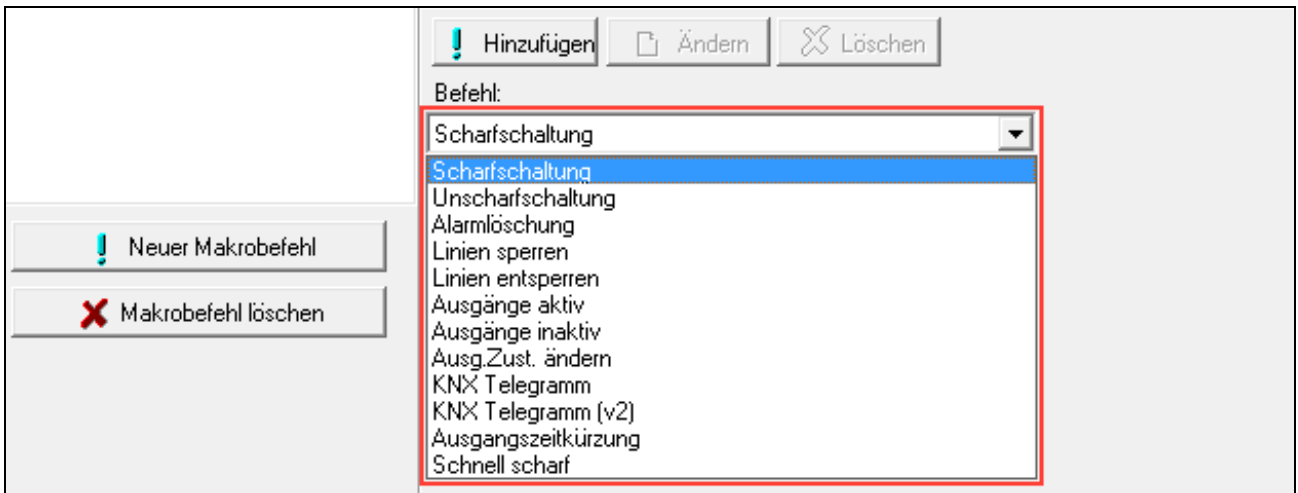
Hinzufügen
Ändern
Löschen
Befehl:
Scharfschaltung
Scharfschaltung
Unscharfschaltung
Alarmlöschung
Linien sperren
Linien entsperren
Ausgänge aktiv
Ausgänge inaktiv
Ausg.Zust. ändern
KNX Telegramm
KNX Telegramm (v2)
Ausgangszeitkürzung
Schnell scharf
Neuer Makrobefehl
Makrobefehl löschen